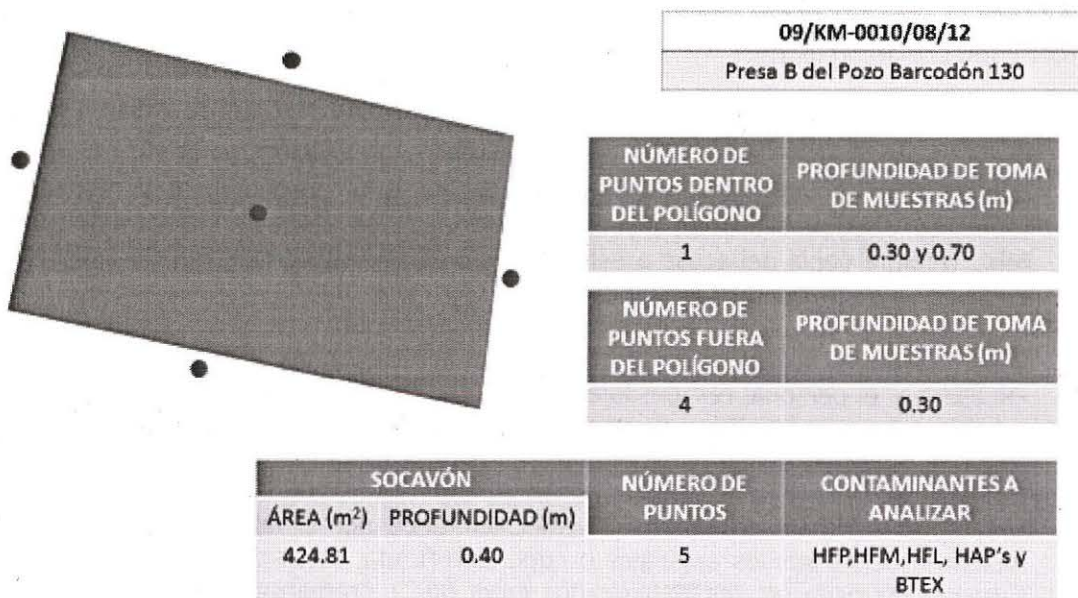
| 09/KM-0010/08/12 |
|---|
| Presa B del Pozo Barcodón 130 |

| NÚMERO DE PUNTOS DENTRO DEL POLÍGONO | PROFUNDIDAD DE TOMA DE MUESTRAS (m) |
|---|---|
| 1 | 0.30 y 0.70 |

| NÚMERO DE PUNTOS FUERA DEL POLÍGONO | PROFUNDIDAD DE TOMA DE MUESTRAS (m) |
|---|---|
| 4 | 0.30 |

| SOCAVÓN | | NÚMERO DE PUNTOS | CONTAMINANTES A ANALIZAR |
|---|---|---|---|
| ÁREA ($m^2$) | PROFUNDIDAD (m) | | |
| 424.81 | 0.40 | 5 | HFP,HFM,HFL, HAP's y BTEX |